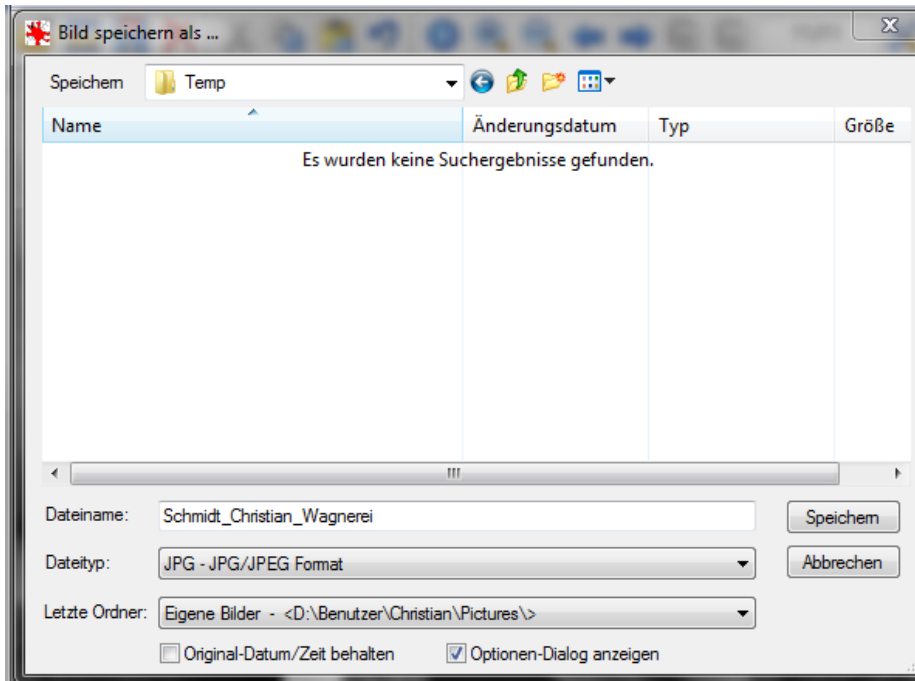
Bild speichern als ...

Speichern Temp

| Name | Änderungsdatum | Typ | Größe |
|---|---|---|---|

Es wurden keine Suchergebnisse gefunden.

Dateiname: Schmidt_Christian_Wagnerei

Speichern

Dateityp: JPG - JPG/JPEG Format

Abbrechen

Letzte Ordner: Eigene Bilder - <D:\Benutzer\Christian\Pictures\>

Original-Datum/Zeit behalten

Optionen-Dialog anzeigen